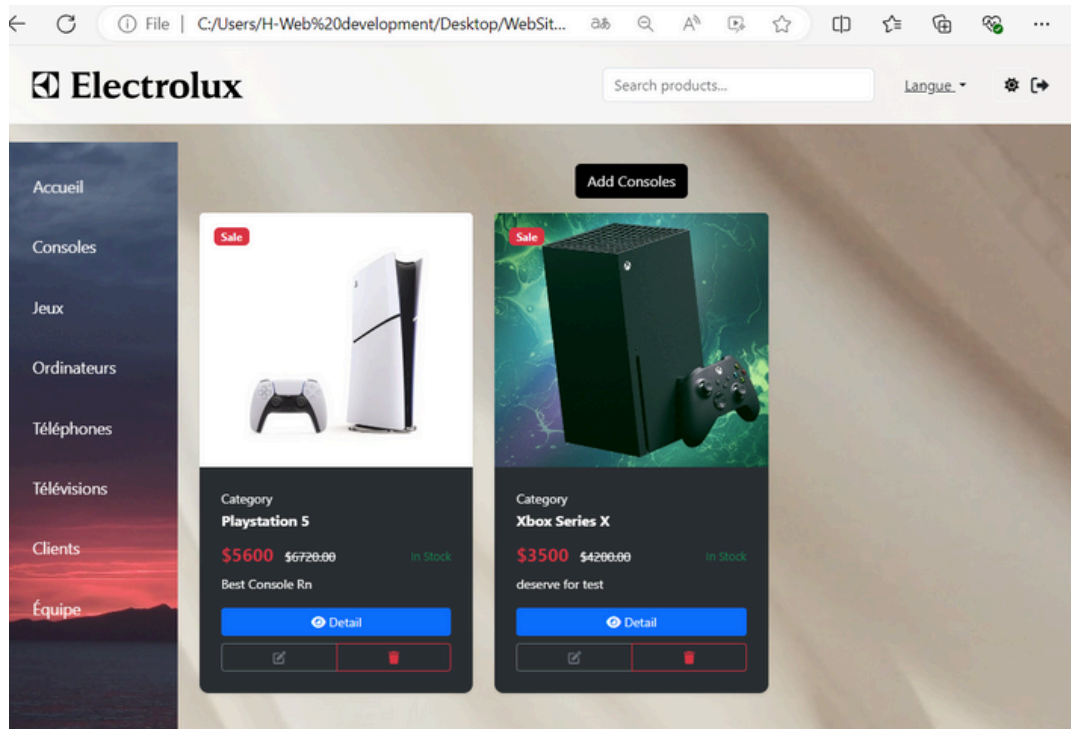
File | C:/Users/H-Web%20development/Desktop/WebSit...

Electrolux

Search products...

Langue

Accueil

Consoles

Jeux

Ordinateurs

Téléphones

Télévisions

Clients

Équipe

Add Consoles

Sale

Category

Playstation 5

$5600 $6720.00

In Stock

Best Console Rn

Detail

Sale

Category

Xbox Series X

$3500 $4200.00

In Stock

deserve for test

Detail